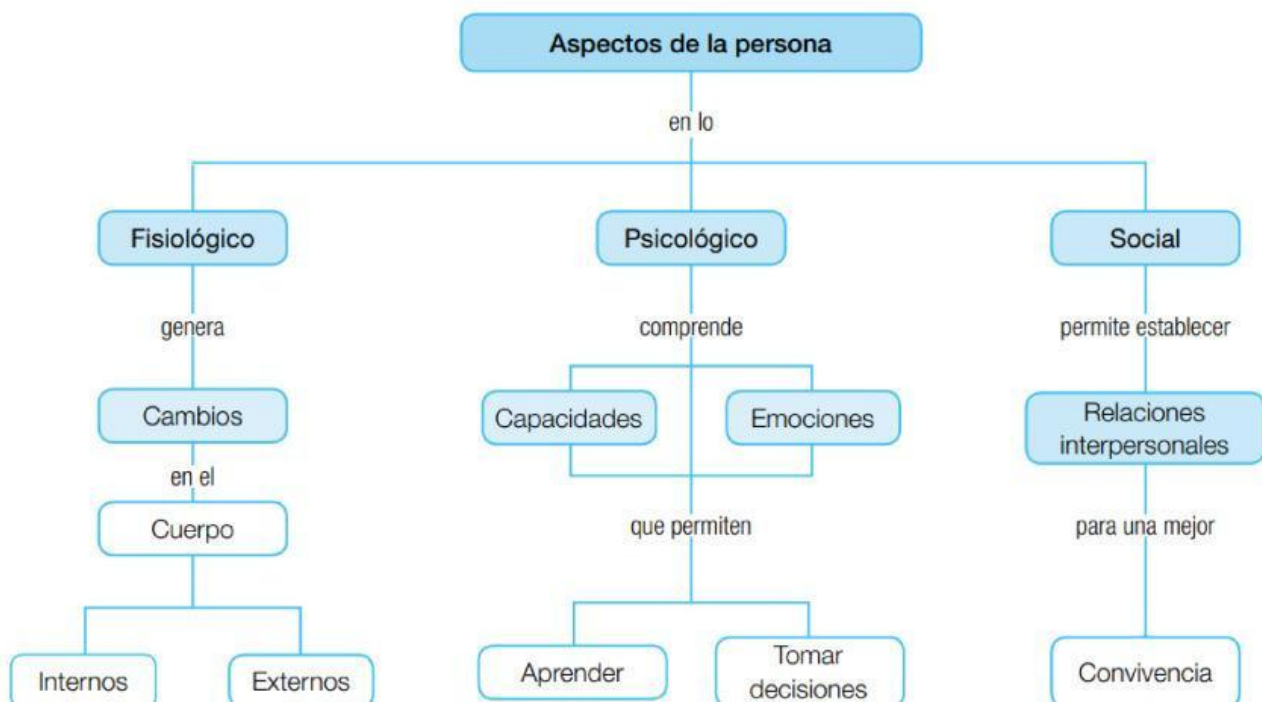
Aspectos de la persona

en lo

Fisiológico

genera

Cambios

en el

Cuerpo

Internos

Externos

Psicológico

comprende

Capacidades

Emociones

que permiten

Aprender

Tomar decisiones

Social

permite establecer

Relaciones interpersonales

para una mejor

Convivencia